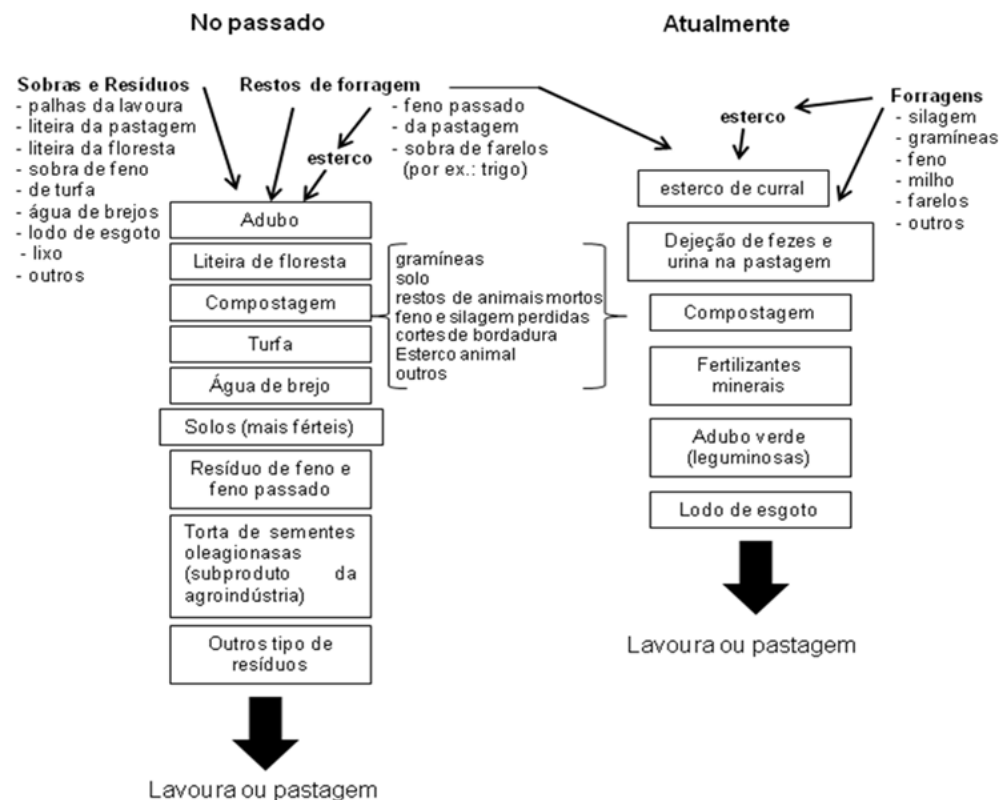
No passado

Atualmente

Sobras e Resíduos
- palhas da lavoura
- liteira da pastagem
- liteira da floresta
- sobra de feno
- de turfa
- água de brejos
- lodo de esgoto
- lixo
- outros

Restos de forragem
- feno passado
- da pastagem
- sobra de farelos (por ex.: trigo)

esterco

Adubo

Liteira de floresta

Compostagem

Turfa

Água de brejo

Solos (mais férteis)

Resíduo de feno e feno passado

Torta de sementes oleagionasas (subproduto da agroindústria)

Outros tipo de resíduos

Lavoura ou pastagem

gramíneas
solo
restos de animais mortos
feno e silagem perdidas
cortes de bordadura
Esterco animal
outros

Forragens
- silagem
- gramíneas
- feno
- milho
- farelos
- outros

esterco

esterco de curral

Dejeção de fezes e urina na pastagem

Compostagem

Fertilizantes minerais

Adubo verde (leguminosas)

Lodo de esgoto

Lavoura ou pastagem